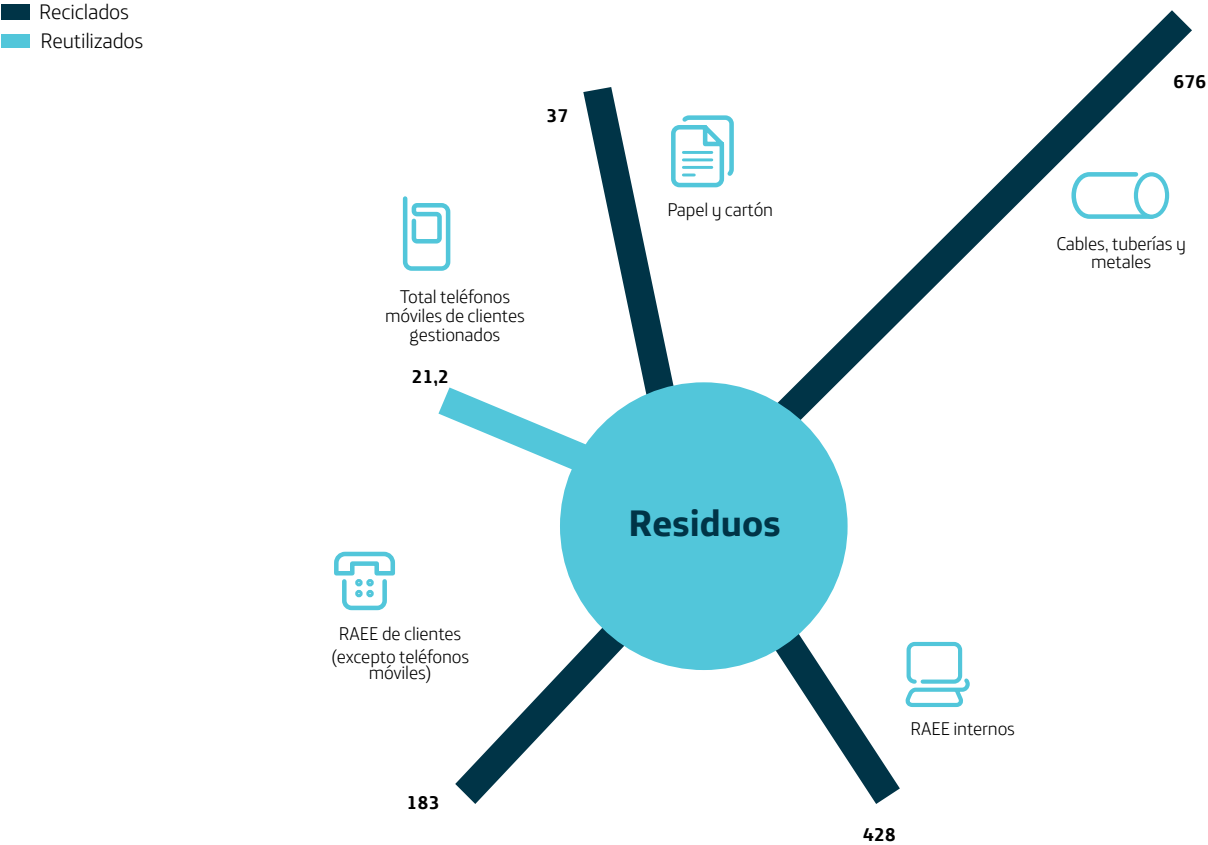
Reciclados
Reutilizados

37

Papel y cartón

676

Cables, tuberías y metales

Total teléfonos móviles de clientes gestionados

21,2

Residuos

RAEE de clientes (excepto teléfonos móviles)

RAEE internos

183

428